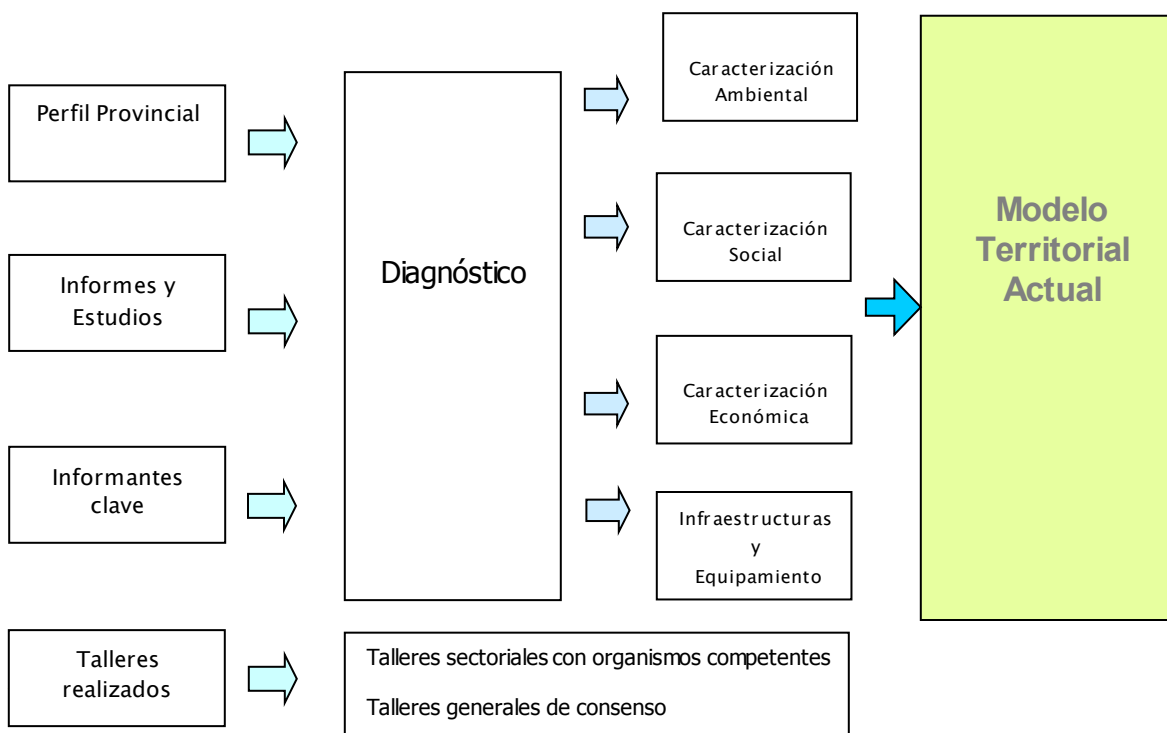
Perfil Provincial

Informes y Estudios

Informantes clave

Talleres realizados

Diagnóstico

Caracterización Ambiental

Caracterización Social

Caracterización Económica

Infraestructuras y Equipamiento

Talleres sectoriales con organismos competentes

Talleres generales de consenso

Modelo Territorial Actual